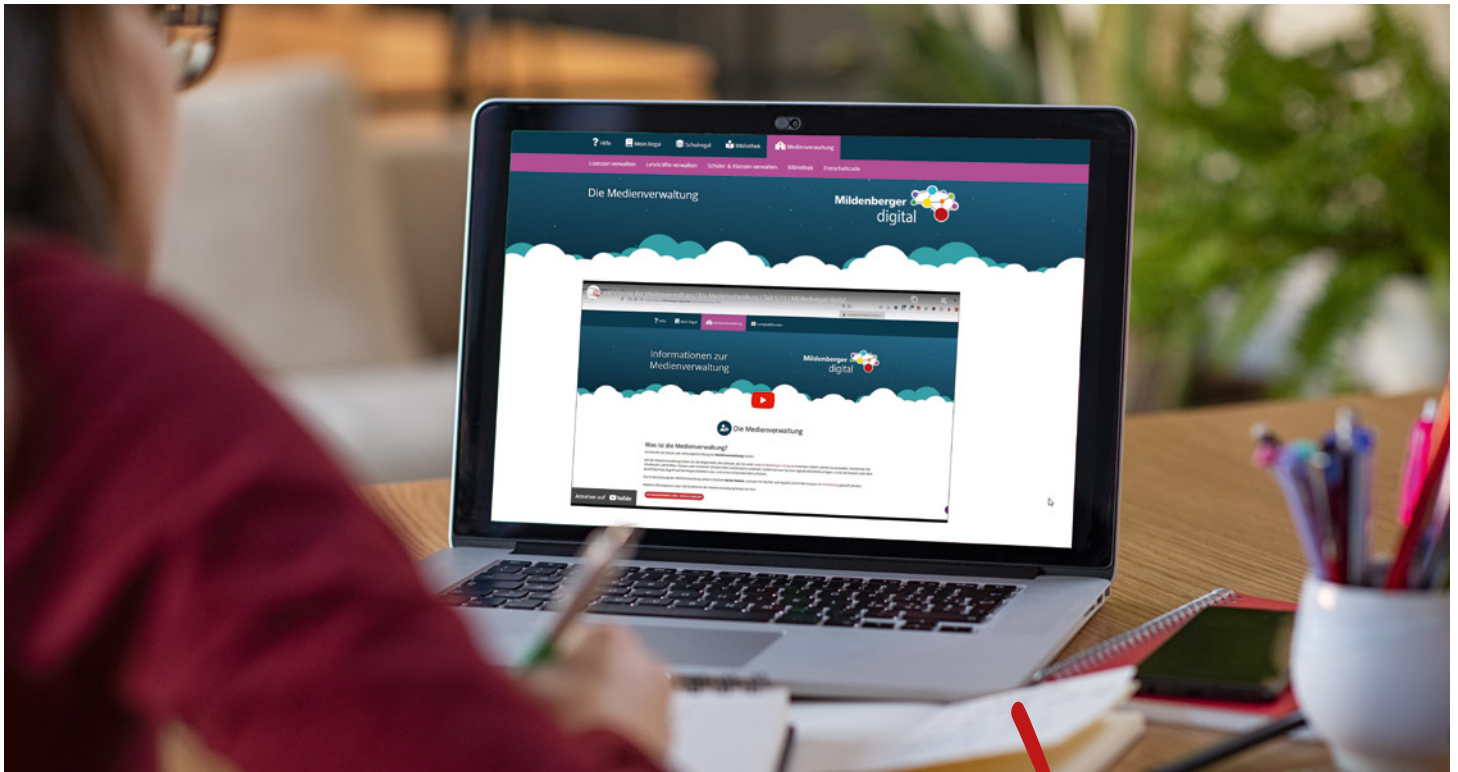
Hilfe Mein Regal Schulregal Bibliothek Medienverwaltung

Lizenzen verwalten Lehrkräfte verwalten Schüler & Klassen verwalten Bibliothek Freischaltcode

Die Medienverwaltung

Mildenberger digital

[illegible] Die Medienverwaltung | Teil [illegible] | Mildenberger digital

Hilfe Mein Regal Medienverwaltung Lernplattformen

Informationen zur Medienverwaltung

Mildenberger digital

Die Medienverwaltung

Was ist die Medienverwaltung?

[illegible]

Ansehen auf YouTube